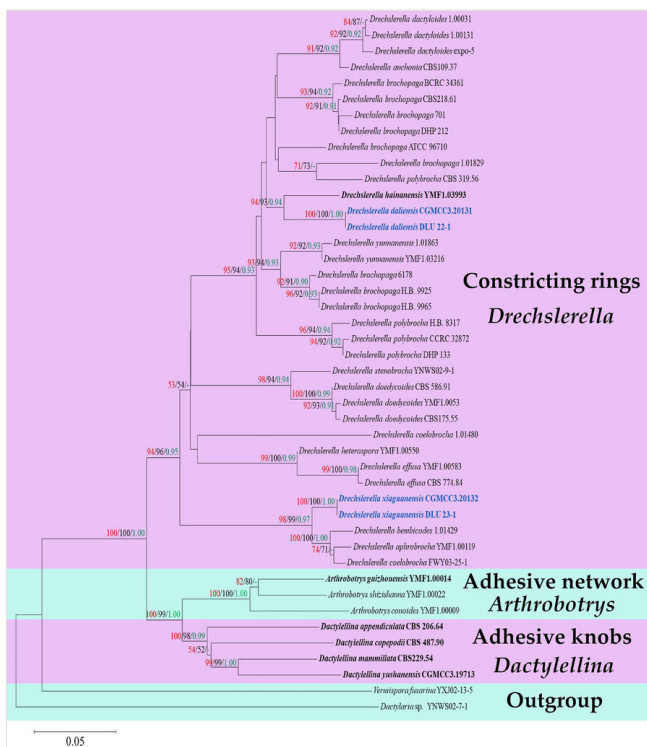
84/87/- Drechslerella dactyloides 1.00031
92/92/0.92 Drechslerella dactyloides 1.00131
Drechslerella dactyloides expo-5
91/92/0.92 Drechslerella anchonia CBS109.37
93/94/0.92 Drechslerella brochopaga BCRC 34361
92/91/0.91 Drechslerella brochopaga CBS218.61
Drechslerella brochopaga 701
Drechslerella brochopaga DHP 212
Drechslerella brochopaga ATCC 96710
71/73/- Drechslerella brochopaga 1.01829
Drechslerella polybrocha CBS 319.56
Drechslerella hainanensis YMF1.03993
94/93/- 100/100/1.00 Drechslerella daliensis CGMCC3.20131
Drechslerella daliensis DLU 22-1
93/94/0.93 92/92/0.93 Drechslerella yunnanensis 1.01863
Drechslerella yunnanensis YMF1.03216
95/94/0.93 Drechslerella brochopaga 6178
92/91/0.90 Drechslerella brochopaga H.B. 9925
96/92/0.93 Drechslerella brochopaga H.B. 9965
96/94/0.94 Drechslerella polybrocha H.B. 8317
94/92/0.92 Drechslerella polybrocha CCRC 32872
Drechslerella polybrocha DHP 133
53/54/- 98/94/0.94 Drechslerella stenobrocha YNWS02-9-1
100/100/0.99 Drechslerella doedycoides CBS 586.91
92/93/0.91 Drechslerella doedycoides YMF1.0053
Drechslerella doedycoides CBS175.55
94/96/0.95 Drechslerella coelobrocha 1.01480
99/100/0.99 Drechslerella heterospora YMF1.00550
99/100/0.98 Drechslerella effusa YMF1.00583
Drechslerella effusa CBS 774.84
100/100/1.00 100/100/1.00 Drechslerella xiaguanensis CGMCC3.20132
98/99/0.97 Drechslerella xiaguanensis DLU 23-1
100/100/1.00 Drechslerella bembicodes 1.01429
74/71/- Drechslerella aphrobrocha YMF1.00119
Drechslerella coelobrocha FWY03-25-1
Constricting rings
Drechslerella
82/80/- Arthrobotrys guizhouensis YMF1.00014
100/100/1.00 Arthrobotrys shizishanna YMF1.00022
100/99/1.00 Arthrobotrys conoides YMF1.00009
Adhesive network
Arthrobotrys
100/98/0.99 Dactylellina appendiculata CBS 206.64
54/52/- Dactylellina copepodii CBS 487.90
99/99/1.00 Dactylellina mammillata CBS229.54
Dactylellina yushanensis CGMCC3.19713
Adhesive knobs
Dactylellina
Vermispora fusarina YXJ02-13-5
Dactylaria sp. YNWS02-7-1
Outgroup
0.05